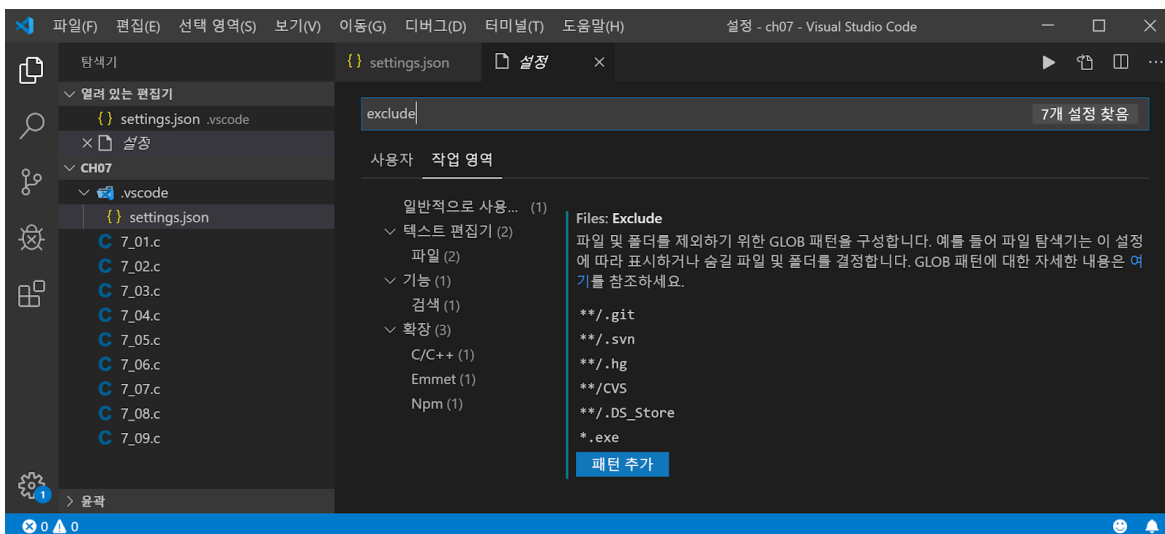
파일(F) 편집(E) 선택 영역(S) 보기(V) 이동(G) 디버그(D) 터미널(T) 도움말(H)
설정 - ch07 - Visual Studio Code

탐색기
열려 있는 편집기
{ } settings.json .vscode
× 설정
CH07
.vscode
{ } settings.json
C 7_01.c
C 7_02.c
C 7_03.c
C 7_04.c
C 7_05.c
C 7_06.c
C 7_07.c
C 7_08.c
C 7_09.c
> 윤곽

{ } settings.json
설정 ×

exclude
7개 설정 찾음

사용자 작업 영역

일반적으로 사용... (1)
텍스트 편집기 (2)
파일 (2)
기능 (1)
검색 (1)
확장 (3)
C/C++ (1)
Emmet (1)
Npm (1)

Files: Exclude
파일 및 폴더를 제외하기 위한 GLOB 패턴을 구성합니다. 예를 들어 파일 탐색기는 이 설정에 따라 표시하거나 숨길 파일 및 폴더를 결정합니다. GLOB 패턴에 대한 자세한 내용은 여기를 참조하세요.

**/.git
**/.svn
**/.hg
**/CVS
**/.DS_Store
*.exe
패턴 추가

1
0 0